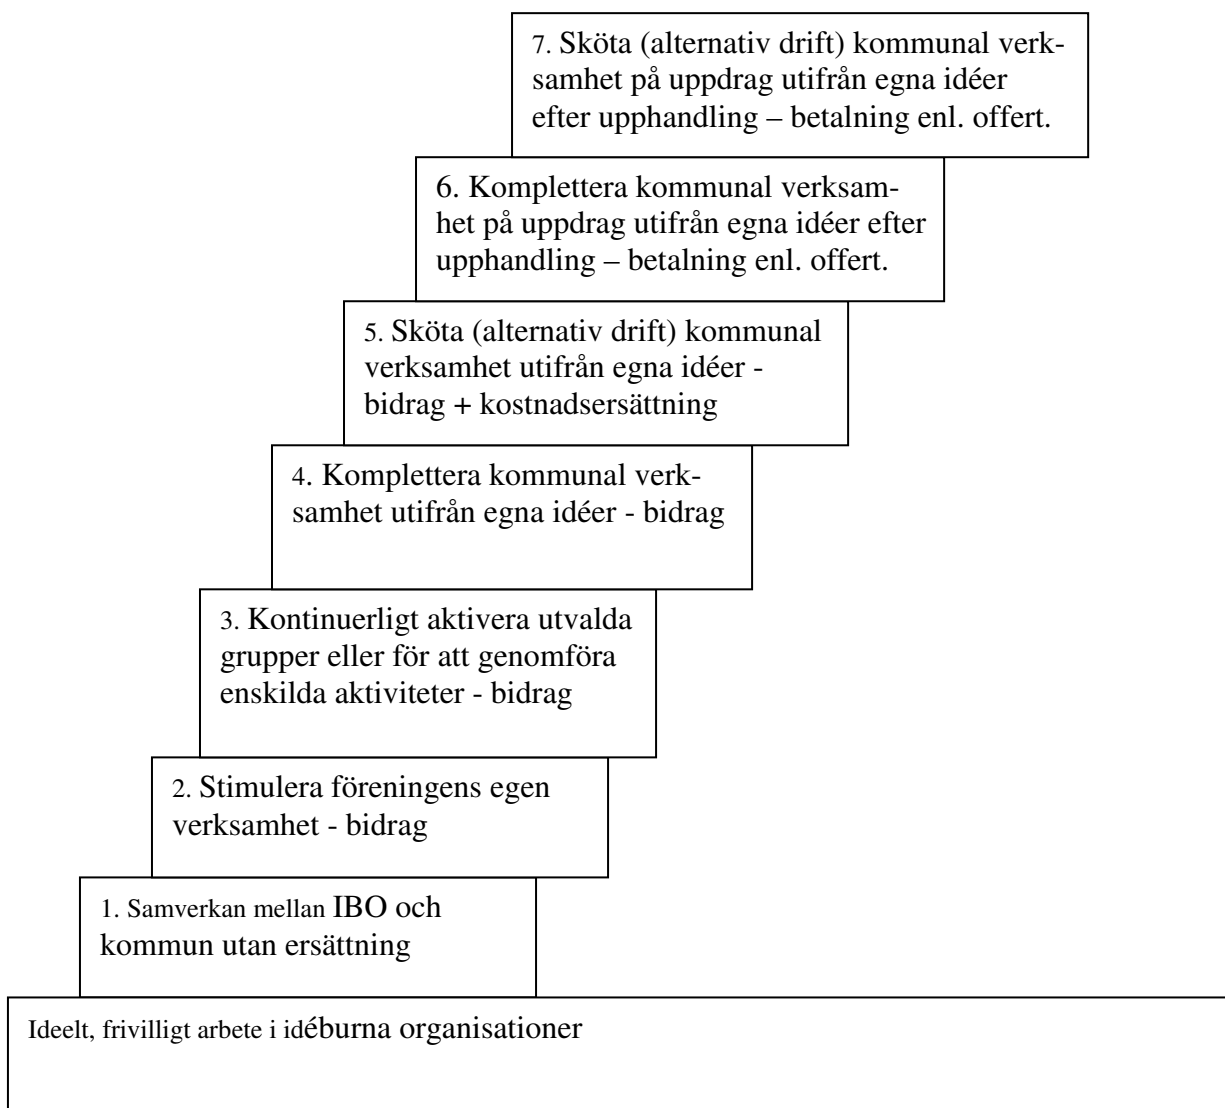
7. Sköta (alternativ drift) kommunal verksamhet på uppdrag utifrån egna idéer efter upphandling – betalning enl. offert.

6. Komplettera kommunal verksamhet på uppdrag utifrån egna idéer efter upphandling – betalning enl. offert.

5. Sköta (alternativ drift) kommunal verksamhet utifrån egna idéer - bidrag + kostnadsersättning

4. Komplettera kommunal verksamhet utifrån egna idéer - bidrag

3. Kontinuerligt aktivera utvalda grupper eller för att genomföra enskilda aktiviteter - bidrag

2. Stimulera föreningens egen verksamhet - bidrag

1. Samverkan mellan IBO och kommun utan ersättning

Ideelt, frivilligt arbete i idéburna organisationer